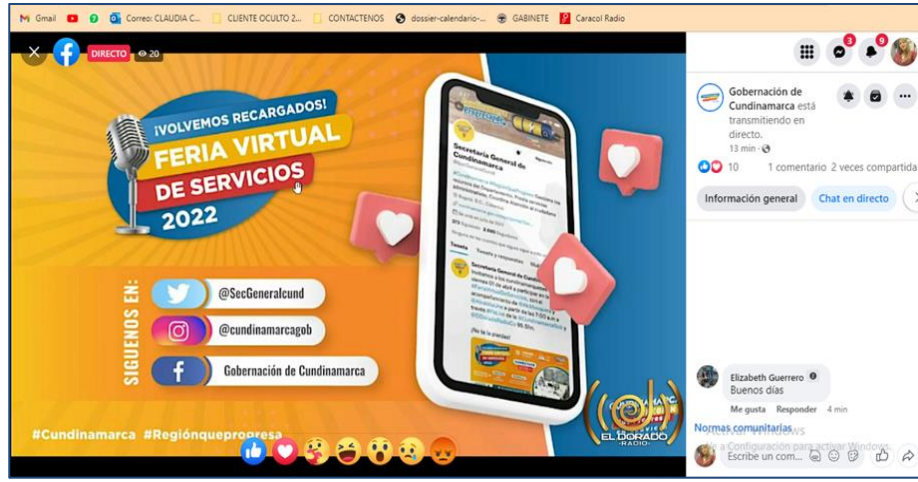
Gmail Correo: CLAUDIA C... CLIENTE OCULTO 2... CONTACTENOS dossier-calendario-... GABINETE Caracol Radio

DIRECTO 20

¡VOLVEMOS RECARGADOS!
FERIA VIRTUAL
DE SERVICIOS
2022

SIGUENOS EN:
@SecGeneralcund
@cundinamarcagob
Gobernación de Cundinamarca

Secretaría General de Cundinamarca

#Cundinamarca #Regiónqueprogresa

EL DORADO RADIO

3 9

Gobernación de Cundinamarca está transmitiendo en directo.
13 min ·

10 1 comentario 2 veces compartida

Información general Chat en directo

Elizabeth Guerrero
Buenos días
Me gusta Responder 4 min

Normas comunitarias
Configuración para activar Windows.

Escribe un com...